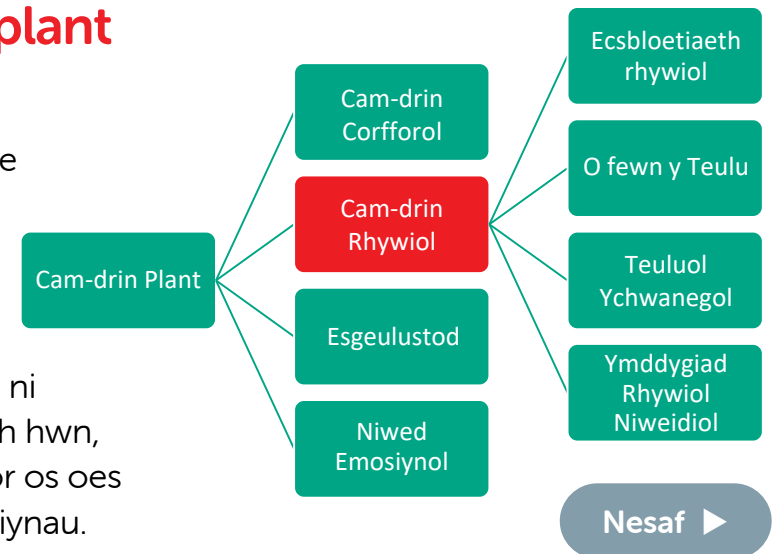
plant

e

ni
h hwn,
r os oes
iynau.

Cam-drin Plant

Cam-drin Corfforol

Cam-drin Rhywiol

Esgeulustod

Niwed Emosiynol

Ecsbloetiaeth rhywiol

O fewn y Teulu

Teuluol Ychwanegol

Ymddygiad Rhywiol Niweidiol

Nesaf ▶